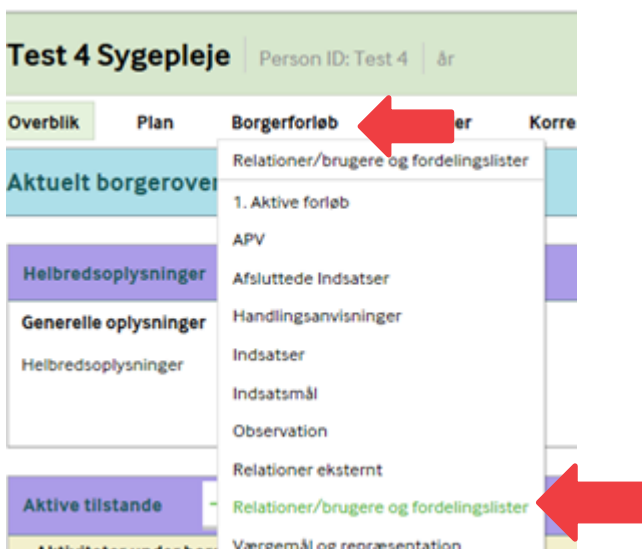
Test 4 Sygepleje | Person ID: Test 4 | år

Overblik Plan Borgerforløb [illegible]er Korre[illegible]

Aktuelt borgerover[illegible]

Helbredsoplysninger

Generelle oplysninger

Helbredsoplysninger

Aktive tilstande

Relationer/brugere og fordelingslister

1. Aktive forløb

APV

Afsluttede Indsatser

Handlingsanvisninger

Indsatser

Indsatsmål

Observation

Relationer eksternt

Relationer/brugere og fordelingslister

Værgemål og repræsentation